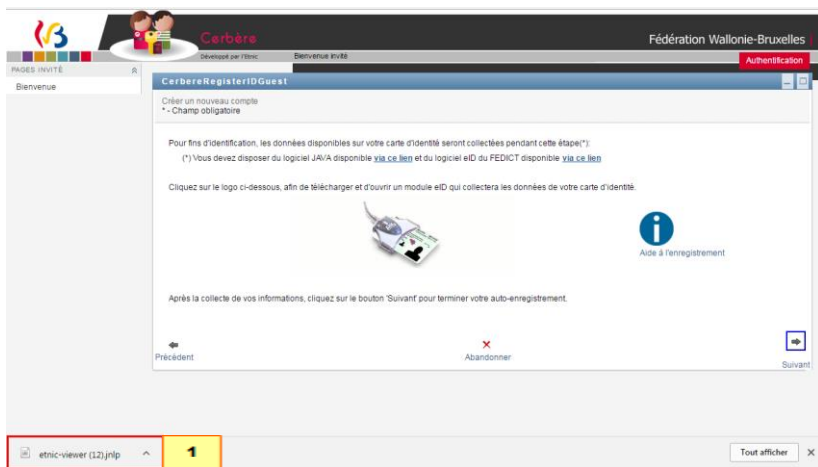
Cerbère

Développé par l'Etnic

Bienvenue Invité

Fédération Wallonie-Bruxelles

Authentification

PAGES INVITÉ

Bienvenue

CerbereRegisterIDGuest

Créer un nouveau compte
* - Champ obligatoire

Pour fins d'identification, les données disponibles sur votre carte d'identité seront collectées pendant cette étape(*):
(*) Vous devez disposer du logiciel JAVA disponible via ce lien et du logiciel eID du FEDICT disponible via ce lien

Cliquez sur le logo ci-dessous, afin de télécharger et d'ouvrir un module eID qui collectera les données de votre carte d'identité.

Aide à l'enregistrement

Après la collecte de vos informations, cliquez sur le bouton 'Suivant' pour terminer votre auto-enregistrement.

Précédent

Abandonner

Suivant

etnic-viewer (12).jnlp

1

Tout afficher